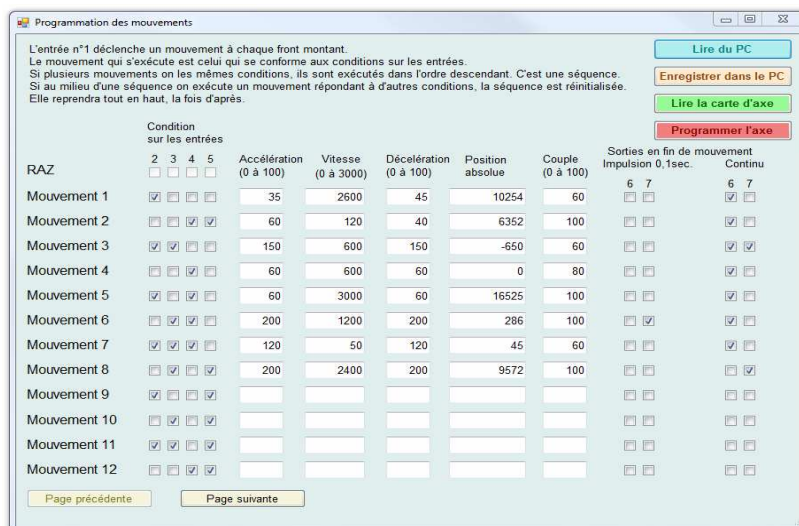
Programmation des mouvements

L'entrée n°1 déclenche un mouvement à chaque front montant.
Le mouvement qui s'exécute est celui qui se conforme aux conditions sur les entrées.
Si plusieurs mouvements on les mêmes conditions, ils sont exécutés dans l'ordre descendant. C'est une séquence.
Si au milieu d'une séquence on exécute un mouvement répondant à d'autres conditions, la séquence est réinitialisée.
Elle reprendra tout en haut, la fois d'après.

Lire du PC
Enregistrer dans le PC
Lire la carte d'axe
Programmer l'axe

| RAZ | Condition sur les entrées 2 3 4 5 | Accélération (0 à 100) | Vitesse (0 à 3000) | Décélération (0 à 100) | Position absolue | Couple (0 à 100) | Sorties en fin de mouvement Impulsion 0,1sec. 6 7 | Continu 6 7 |
|---|---|---|---|---|---|---|---|---|
| Mouvement 1 | | 35 | 2600 | 45 | 10254 | 60 | | |
| Mouvement 2 | | 60 | 120 | 40 | 6352 | 100 | | |
| Mouvement 3 | | 150 | 600 | 150 | -650 | 60 | | |
| Mouvement 4 | | 60 | 600 | 60 | 0 | 80 | | |
| Mouvement 5 | | 60 | 3000 | 60 | 16525 | 100 | | |
| Mouvement 6 | | 200 | 1200 | 200 | 286 | 100 | | |
| Mouvement 7 | | 120 | 50 | 120 | 45 | 60 | | |
| Mouvement 8 | | 200 | 2400 | 200 | 9572 | 100 | | |
| Mouvement 9 | | | | | | | | |
| Mouvement 10 | | | | | | | | |
| Mouvement 11 | | | | | | | | |
| Mouvement 12 | | | | | | | | |

Page précédente
Page suivante